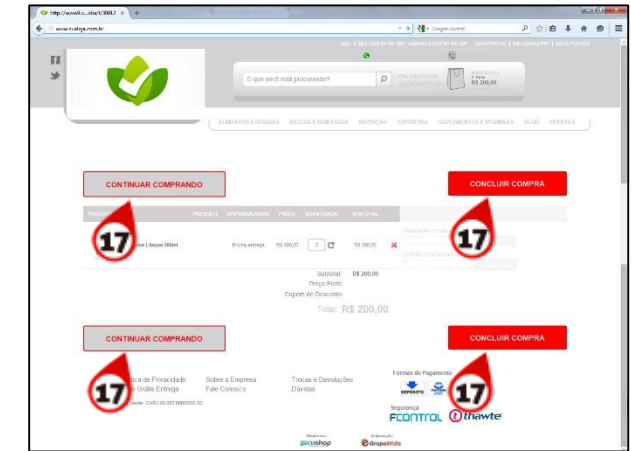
http://www.9c...ida/t/30017 ×

www.ruaiga.com.br

Google (recent)

O que você está procurando?

1 item
R$ 200,00

ALIMENTOS E BEBIDAS   SAÚDE E BEM-ESTAR   NUTRIÇÃO   COSMÉTICA   SUPLEMENTOS E VITAMINAS   BLOG   OFERTAS

CONTINUAR COMPRANDO

CONCLUIR COMPRA

PRODUTO   PRESENTE   DISPONIBILIDADE   PREÇO   QUANTIDADE   SUBTOTAL

17

17

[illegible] Litro Líquido 200ml   Pronta entrega   R$ 100,00   2   R$ 200,00

Subtotal: R$ 200,00
Preço Frete:
Cupom de Desconto:
Total: R$ 200,00

CONTINUAR COMPRANDO

CONCLUIR COMPRA

17

17

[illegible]ica de Privacidade
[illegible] Grátis Entrega
Sobre a Empresa
Fale Conosco
Trocas e Devoluções
Dúvidas

Formas de Pagamento
DEPÓSITO

Segurança
FCONTROL   thawte

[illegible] CNPJ 00.000.000/0000-00

Plataforma
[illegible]shop
Implantação
Grupo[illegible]